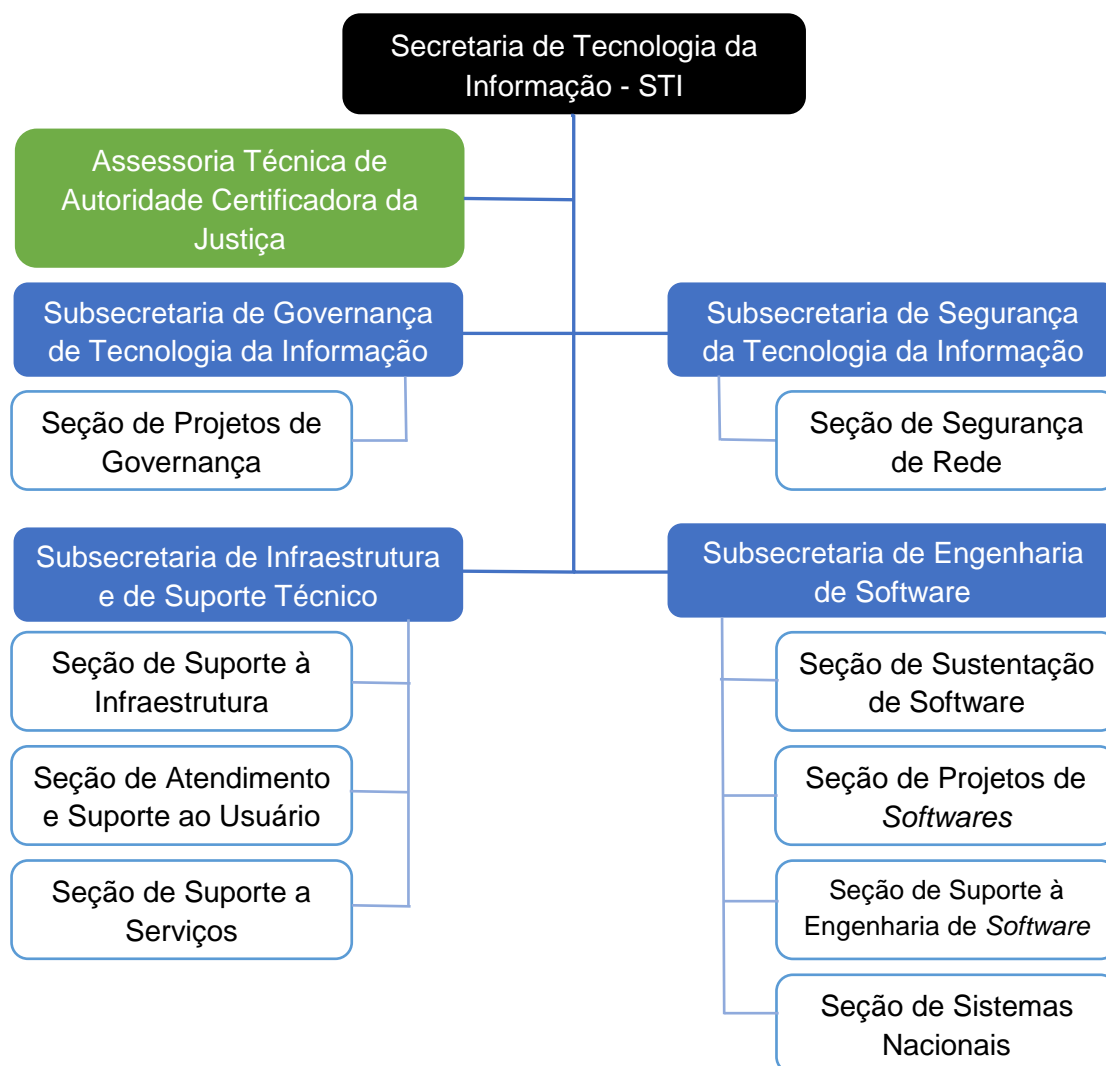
Secretaria de Tecnologia da Informação - STI

Assessoria Técnica de Autoridade Certificadora da Justiça

Subsecretaria de Governança de Tecnologia da Informação

Seção de Projetos de Governança

Subsecretaria de Segurança da Tecnologia da Informação

Seção de Segurança de Rede

Subsecretaria de Infraestrutura e de Suporte Técnico

Seção de Suporte à Infraestrutura

Seção de Atendimento e Suporte ao Usuário

Seção de Suporte a Serviços

Subsecretaria de Engenharia de Software

Seção de Sustentação de Software

Seção de Projetos de *Softwares*

Seção de Suporte à Engenharia de *Software*

Seção de Sistemas Nacionais